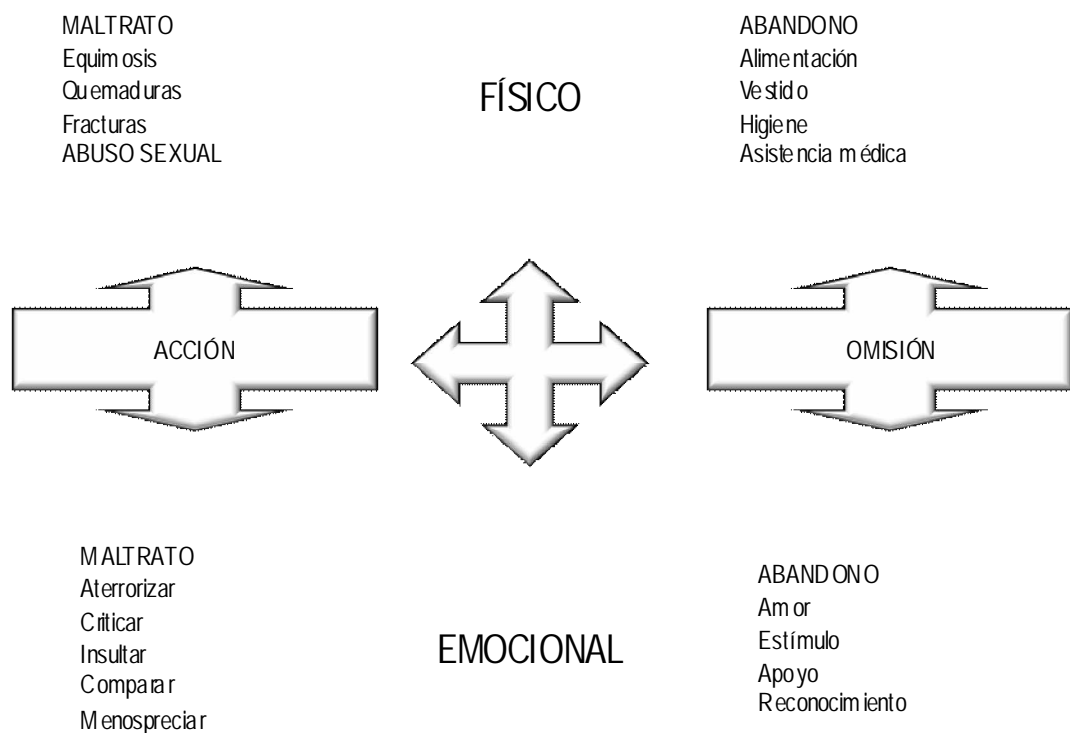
MALTRATO
Equimosis
Quemaduras
Fracturas
ABUSO SEXUAL

FÍSICO

ABANDONO
Alimentación
Vestido
Higiene
Asistencia médica

ACCIÓN

OMISIÓN

MALTRATO
Aterrorizar
Criticar
Insultar
Comparar
Menospreciar

EMOCIONAL

ABANDONO
Amor
Estímulo
Apoyo
Reconocimiento